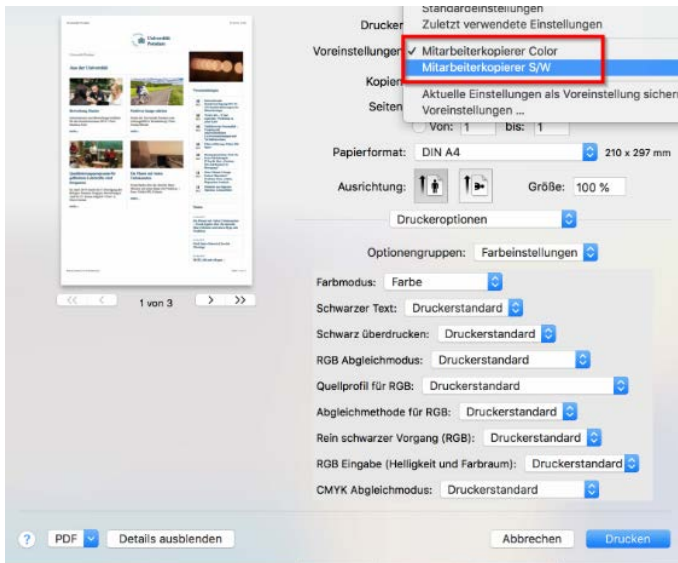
Drucker
Standardeinstellungen
Zuletzt verwendete Einstellungen
Voreinstellungen
✓ Mitarbeiterkopierer Color
Mitarbeiterkopierer S/W
Kopien
Seiten
Aktuelle Einstellungen als Voreinstellung sichern
Voreinstellungen ...
Von: 1 bis: 1

Aus der Universität

1 von 3

Papierformat: DIN A4 210 x 297 mm
Ausrichtung: Größe: 100 %
Druckeroptionen
Optionengruppen: Farbeinstellungen
Farbmodus: Farbe
Schwarzer Text: Druckerstandard
Schwarz überdrucken: Druckerstandard
RGB Abgleichmodus: Druckerstandard
Quellprofil für RGB: Druckerstandard
Abgleichmethode für RGB: Druckerstandard
Rein schwarzer Vorgang (RGB): Druckerstandard
RGB Eingabe (Helligkeit und Farbraum): Druckerstandard
CMYK Abgleichmodus: Druckerstandard

? PDF Details ausblenden Abbrechen Drucken